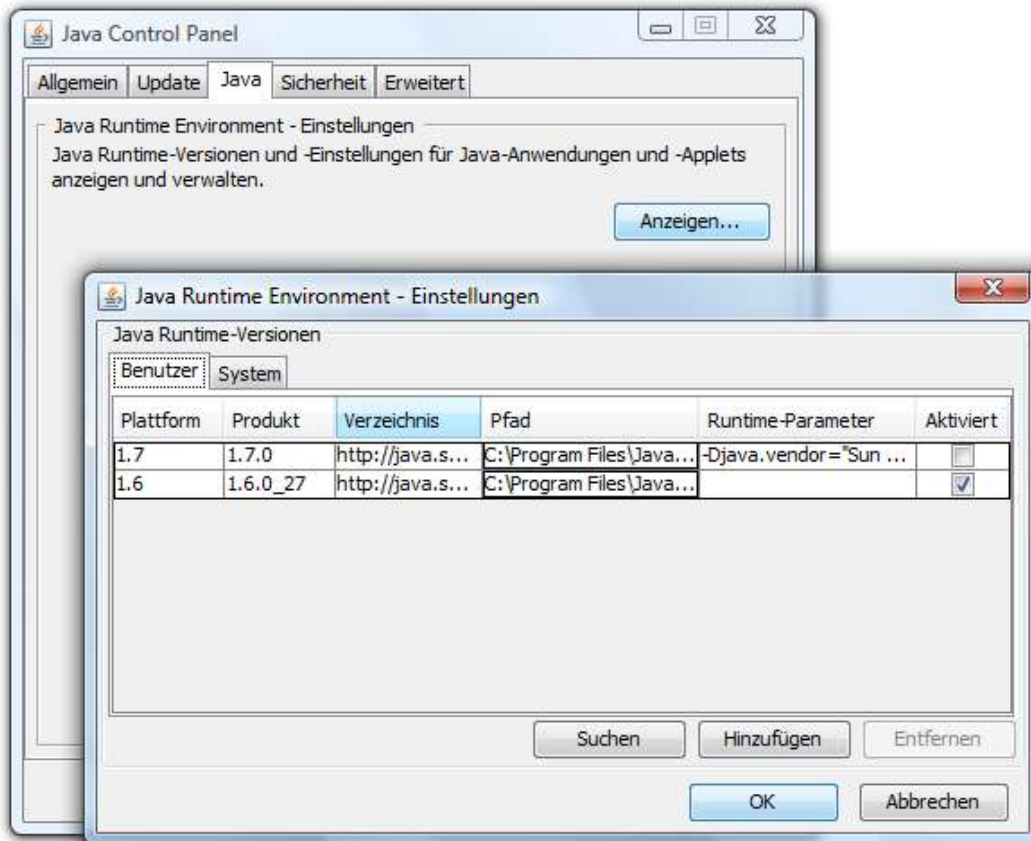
Java Control Panel

Allgemein | Update | Java | Sicherheit | Erweitert

Java Runtime Environment - Einstellungen

Java Runtime-Versionen und -Einstellungen für Java-Anwendungen und -Applets anzeigen und verwalten.

Anzeigen...

Java Runtime Environment - Einstellungen

Java Runtime-Versionen

Benutzer | System

| Plattform | Produkt | Verzeichnis | Pfad | Runtime-Parameter | Aktiviert |
|---|---|---|---|---|---|
| 1.7 | 1.7.0 | http://java.s... | C:\Program Files\Java... | -Djava.vendor="Sun ... | ☐ |
| 1.6 | 1.6.0_27 | http://java.s... | C:\Program Files\Java... | | ☑ |

Suchen | Hinzufügen | Entfernen

OK | Abbrechen